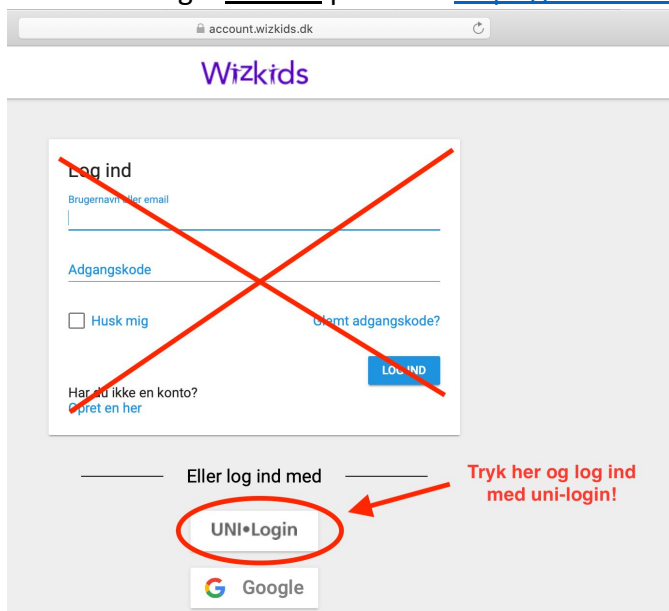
account.wizkids.dk

Wizkids

Log ind

Brugernavn eller email

Adgangskode

Husk mig

Glemt adgangskode?

LOG IND

Har du ikke en konto?
Opret en her

Eller log ind med

Tryk her og log ind med uni-login!

UNI•Login

Google